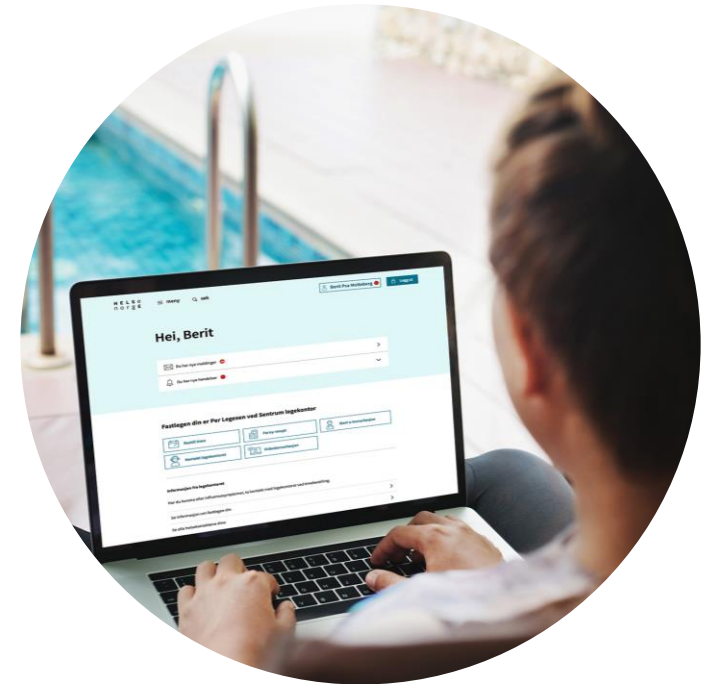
HELSE
norge

Meny

Søk

Berit Pine Molleberg

Logg ut

Hei, Berit

Du har nye meldinger

Du har nye hendelser

Fastlegen din er Per Legesen ved Sentrum legekontor

Bestill time

Fornye resept

Start e-konsultasjon

Kontakt legekontoret

Videokonsultasjon

Informasjon fra legekontoret

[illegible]

Se informasjon om fastlegen din

Se alle helsetjenestene dine